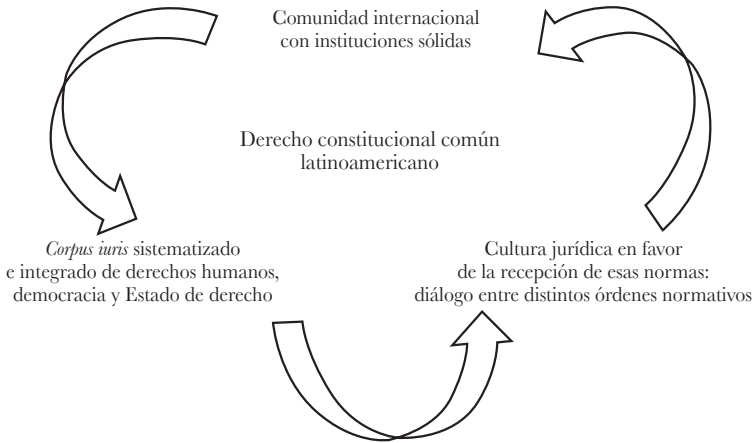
Comunidad internacional
con instituciones sólidas

Derecho constitucional común
latinoamericano

*Corpus iuris* sistematizado
e integrado de derechos humanos,
democracia y Estado de derecho

Cultura jurídica en favor
de la recepción de esas normas:
diálogo entre distintos órdenes normativos